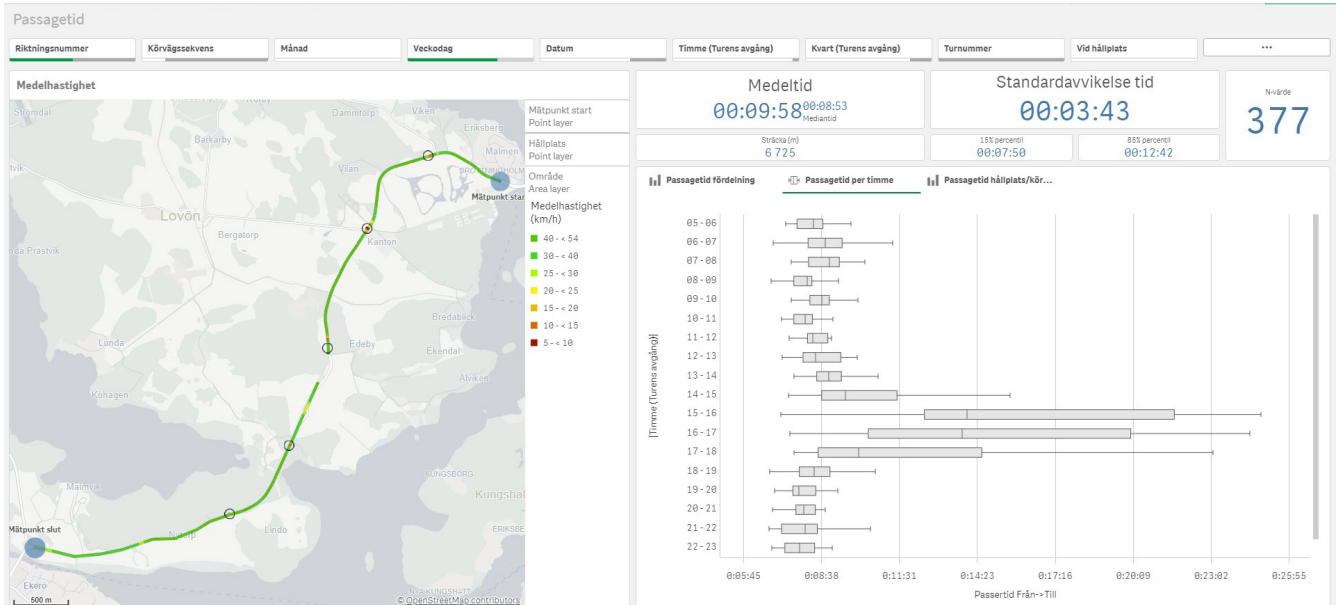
Passagetid

Riktningsnummer | Körvägssekvens | Månad | Veckodag | Datum | Timme (Turens avgång) | Kvart (Turens avgång) | Turnummer | Vid hållplats | ···

Medelhastighet

Stromdal, Dammtorp, Viken, Eriksberg, Barkarby, Malmen, Vilan, Lovön, Bergatorp, Kanton, Prastvik, Bredablick, Lunda, Edeby, Ekendal, Alviken, Kohagen, Malmvik, Kungsborg, Kungshatt, Lindo, Eriksberg, Ekero

Mätpunkt start
Mätpunkt slut
500 m
© OpenStreetMap contributors

Mätpunkt start
Point layer
Hållplats
Point layer
Område
Area layer
Medelhastighet (km/h)
40 - < 54
30 - < 40
25 - < 30
20 - < 25
15 - < 20
10 - < 15
5 - < 10

Medeltid
00:09:58 00:08:53 Mediantid

Standardavvikelse tid
00:03:43

N-värde
377

Sträcka (m)
6 725

15% percentil
00:07:50

85% percentil
00:12:42

Passagetid fördelning | Passagetid per timme | Passagetid hållplats/kör...

Timme (Turens avgång)
05-06
06-07
07-08
08-09
09-10
10-11
11-12
12-13
13-14
14-15
15-16
16-17
17-18
18-19
19-20
20-21
21-22
22-23

0:05:45 0:08:38 0:11:31 0:14:23 0:17:16 0:20:09 0:23:02 0:25:55
Passertid Från->Till